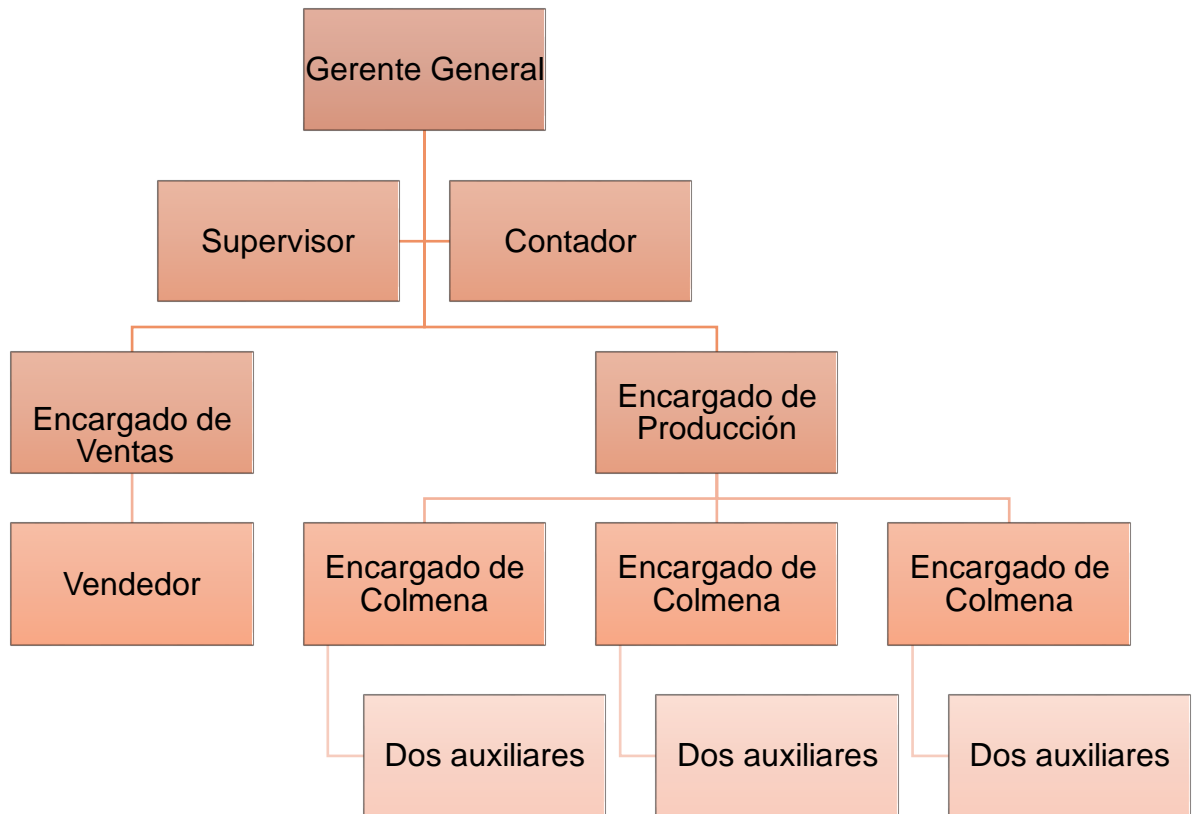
Gerente General

Supervisor

Contador

Encargado de Ventas

Encargado de Producción

Vendedor

Encargado de Colmena

Encargado de Colmena

Encargado de Colmena

Dos auxiliares

Dos auxiliares

Dos auxiliares